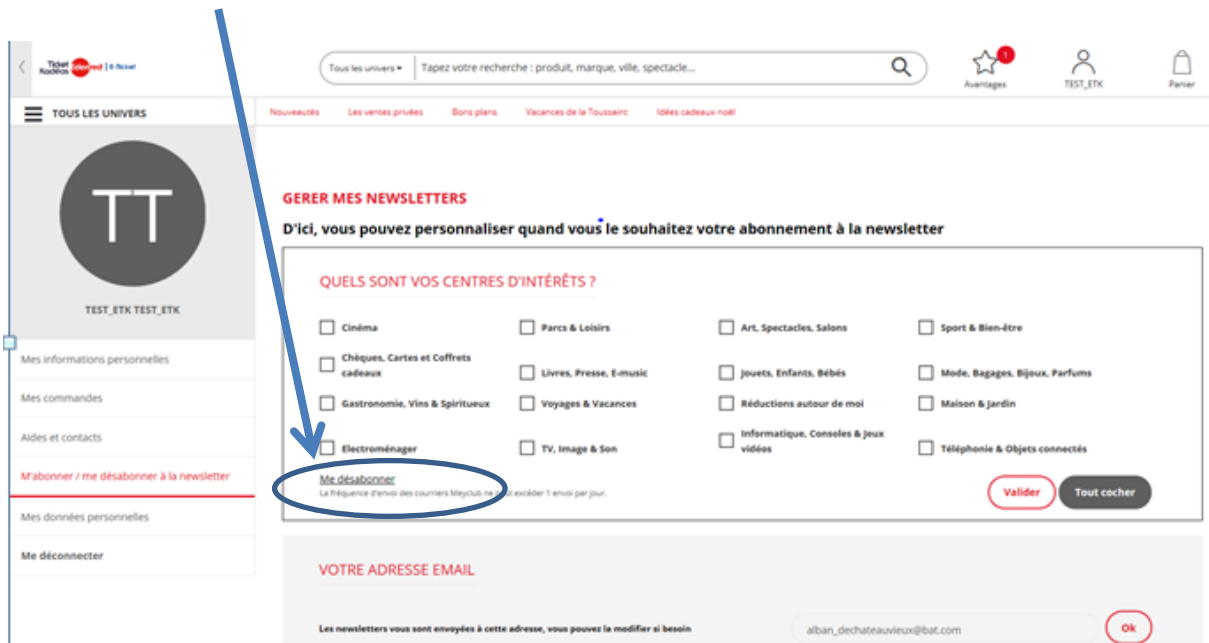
Ticket Kadéos Edenred | E-ticket

Tous les univers ▾ Tapez votre recherche : produit, marque, ville, spectacle...

1
Avantages

TEST_ETK

Panier

TOUS LES UNIVERS

Nouveautés Les ventes privées Bons plans Vacances de la Toussaint Idées cadeaux noël

TT

TEST_ETK TEST_ETK

Mes informations personnelles

Mes commandes

Aides et contacts

M'abonner / me désabonner à la newsletter

Mes données personnelles

Me déconnecter

GERER MES NEWSLETTERS

D'ici, vous pouvez personnaliser quand vous le souhaitez votre abonnement à la newsletter

QUELS SONT VOS CENTRES D'INTÉRÊTS ?

Cinéma
Parcs & Loisirs
Art, Spectacles, Salons
Sport & Bien-être
Chèques, Cartes et Coffrets cadeaux
Livres, Presse, E-music
Jouets, Enfants, Bébés
Mode, Bagages, Bijoux, Parfums
Gastronomie, Vins & Spiritueux
Voyages & Vacances
Réductions autour de moi
Maison & Jardin
Electroménager
TV, Image & Son
Informatique, Consoles & Jeux vidéos
Téléphonie & Objets connectés

Me désabonner
La fréquence d'envoi des courriers Meyclub ne peut excéder 1 envoi par jour.

Valider
Tout cocher

VOTRE ADRESSE EMAIL

Les newsletters vous sont envoyées à cette adresse, vous pouvez la modifier si besoin

alban_dechateauvieux@bat.com

Ok